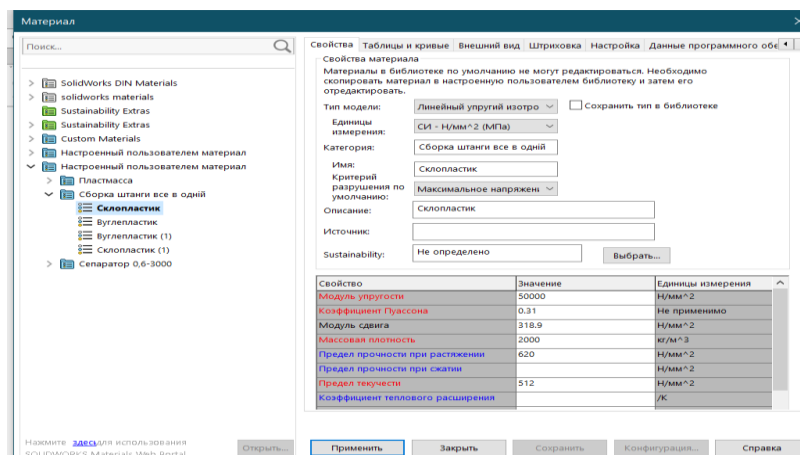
Материал

Поиск...

SolidWorks DIN Materials
solidworks materials
Sustainability Extras
Sustainability Extras
Custom Materials
Настроенный пользователем материал
Настроенный пользователем материал
Пластмасса
Сборка штанги все в одній
Склопластик
Вуглепластик
Вуглепластик (1)
Склопластик (1)
Сепаратор 0,6-3000

Нажмите здесь для использования SOLIDWORKS Materials Web Portal

Открыть...

Свойства | Таблицы и кривые | Внешний вид | Штриховка | Настройка | Данные программного обе

Свойства материала
Материалы в библиотеке по умолчанию не могут редактироваться. Необходимо скопировать материал в настроенную пользователем библиотеку и затем его отредактировать.

Тип модели: Линейный упругий изотро
Сохранить тип в библиотеке
Единицы измерения: СИ - Н/мм^2 (МПа)
Категория: Сборка штанги все в одній
Имя: Склопластик
Критерий разрушения по умолчанию: Максимальное напряжен
Описание: Склопластик
Источник:
Sustainability: Не определено
Выбрать...

| Свойство | Значение | Единицы измерения |
|---|---|---|
| Модуль упругости | 50000 | Н/мм^2 |
| Коэффициент Пуассона | 0.31 | Не применимо |
| Модуль сдвига | 318.9 | Н/мм^2 |
| Массовая плотность | 2000 | кг/м^3 |
| Предел прочности при растяжении | 620 | Н/мм^2 |
| Предел прочности при сжатии | | Н/мм^2 |
| Предел текучести | 512 | Н/мм^2 |
| Коэффициент теплового расширения | | /K |

Применить | Закрыть | Сохранить | Конфигурация... | Справка